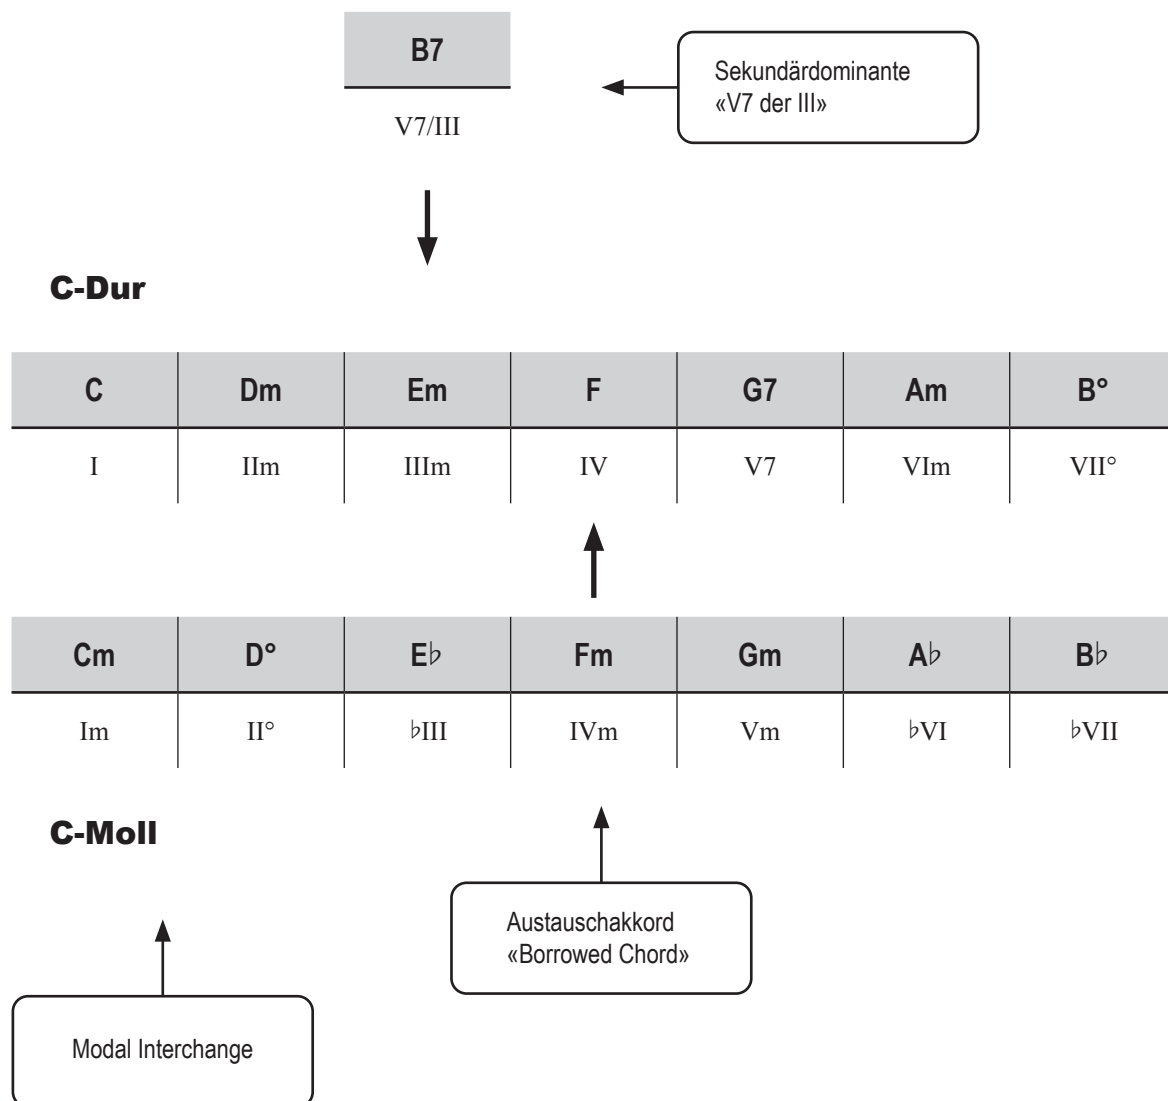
| B7 |
|---|
| V7/III |

Sekundärdominante «V7 der III»

C-Dur

| C | Dm | Em | F | G7 | Am | B° |
|---|---|---|---|---|---|---|
| I | IIm | IIIm | IV | V7 | VIm | VII° |

| Cm | D° | E♭ | Fm | Gm | A♭ | B♭ |
|---|---|---|---|---|---|---|
| Im | II° | ♭III | IVm | Vm | ♭VI | ♭VII |

C-Moll

Austauschakkord «Borrowed Chord»

Modal Interchange